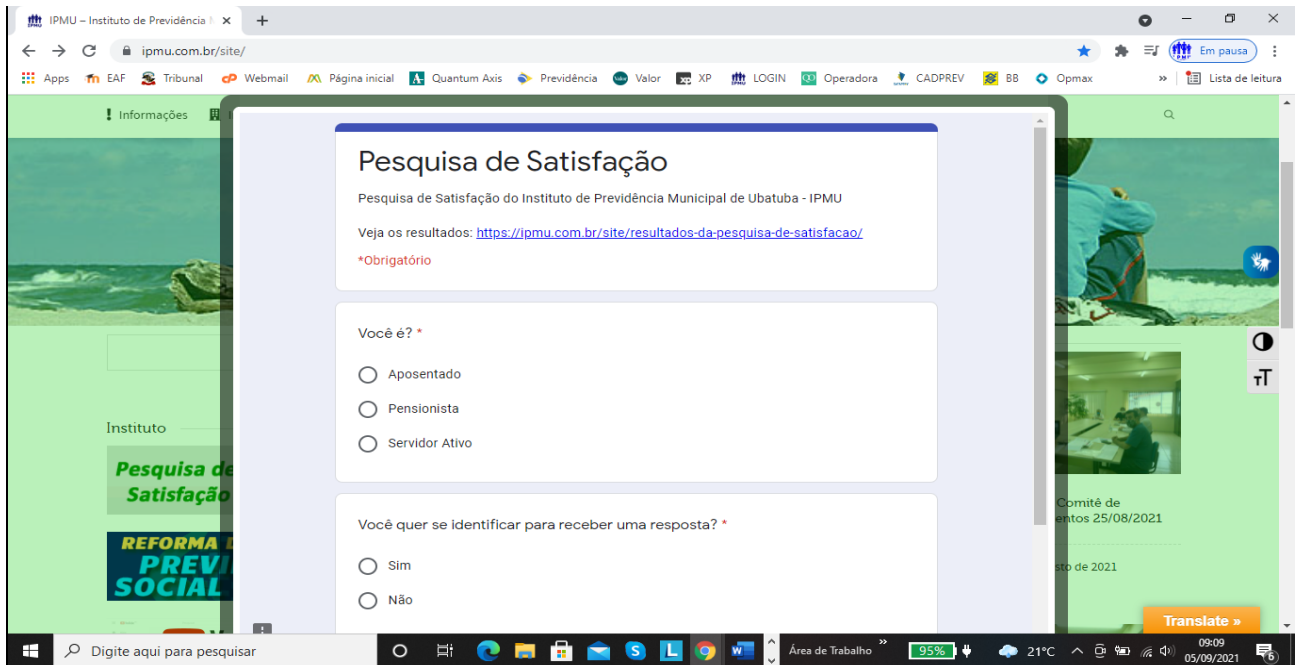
IPMU – Instituto de Previdência M ×
ipmu.com.br/site/
Em pausa
Apps EAF Tribunal Webmail Página inicial Quantum Axis Previdência Valor XP LOGIN Operadora CADPREV BB Opmax » Lista de leitura

Informações

Pesquisa de Satisfação

Pesquisa de Satisfação do Instituto de Previdência Municipal de Ubatuba - IPMU

Veja os resultados: https://ipmu.com.br/site/resultados-da-pesquisa-de-satisfacao/

*Obrigatório

Você é? *

Aposentado

Pensionista

Servidor Ativo

Você quer se identificar para receber uma resposta? *

Sim

Não

Instituto

Pesquisa de Satisfação

REFORMA PREVI SOCIAL

Comitê de entos 25/08/2021

sto de 2021

Translate »

Digite aqui para pesquisar
Área de Trabalho 95% 21°C 09:09 05/09/2021